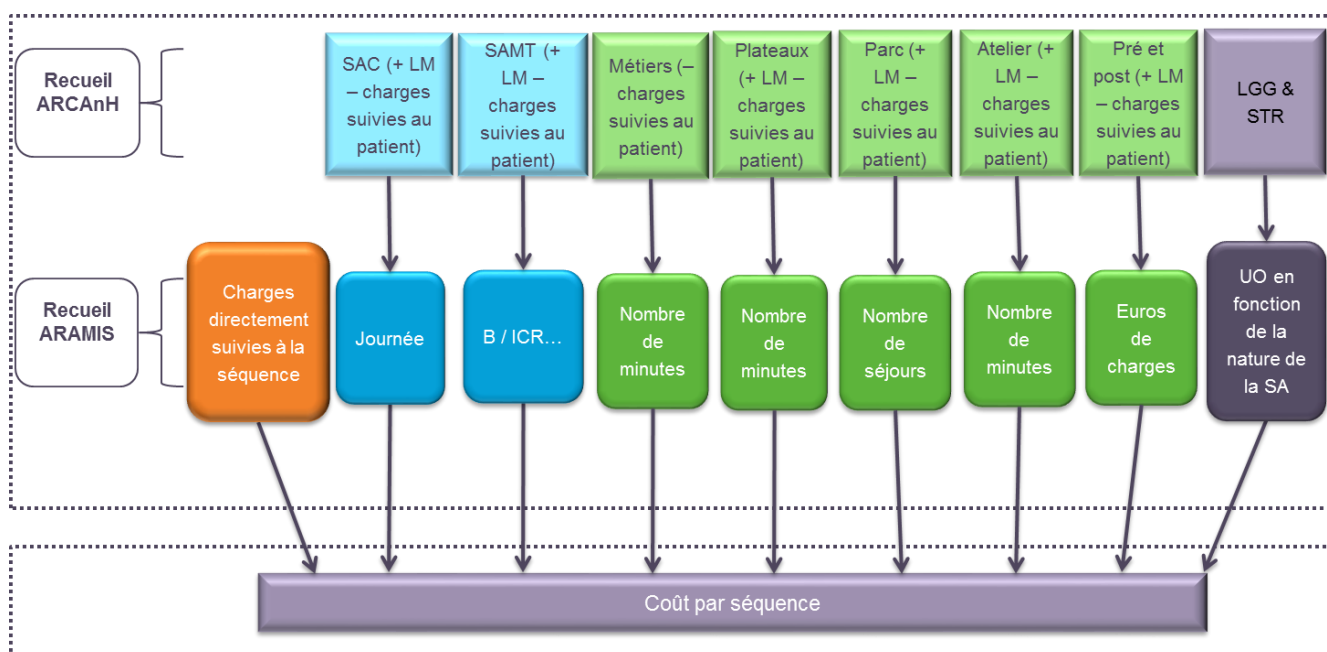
Recueil ARCAnH

SAC (+ LM – charges suivies au patient)

SAMT (+ LM – charges suivies au patient)

Métiers (– charges suivies au patient)

Plateaux (+ LM – charges suivies au patient)

Parc (+ LM – charges suivies au patient)

Atelier (+ LM – charges suivies au patient)

Pré et post (+ LM – charges suivies au patient)

LGG & STR

Recueil ARAMIS

Charges directement suivies à la séquence

Journée

B / ICR…

Nombre de minutes

Nombre de minutes

Nombre de séjours

Nombre de minutes

Euros de charges

UO en fonction de la nature de la SA

Coût par séquence